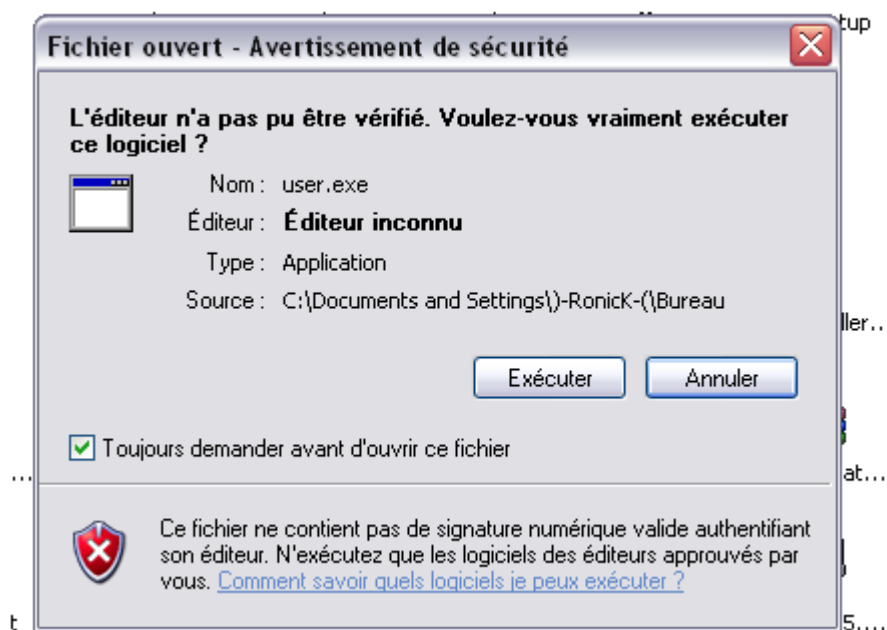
tup

Fichier ouvert - Avertissement de sécurité

L'éditeur n'a pas pu être vérifié. Voulez-vous vraiment exécuter ce logiciel ?

Nom : user.exe
Éditeur : Éditeur inconnu
Type : Application
Source : C:\Documents and Settings\)-RonicK-(\Bureau

ller..

Exécuter Annuler

Toujours demander avant d'ouvrir ce fichier

...

at...

Ce fichier ne contient pas de signature numérique valide authentifiant son éditeur. N'exécutez que les logiciels des éditeurs approuvés par vous. Comment savoir quels logiciels je peux exécuter ?

t

5....